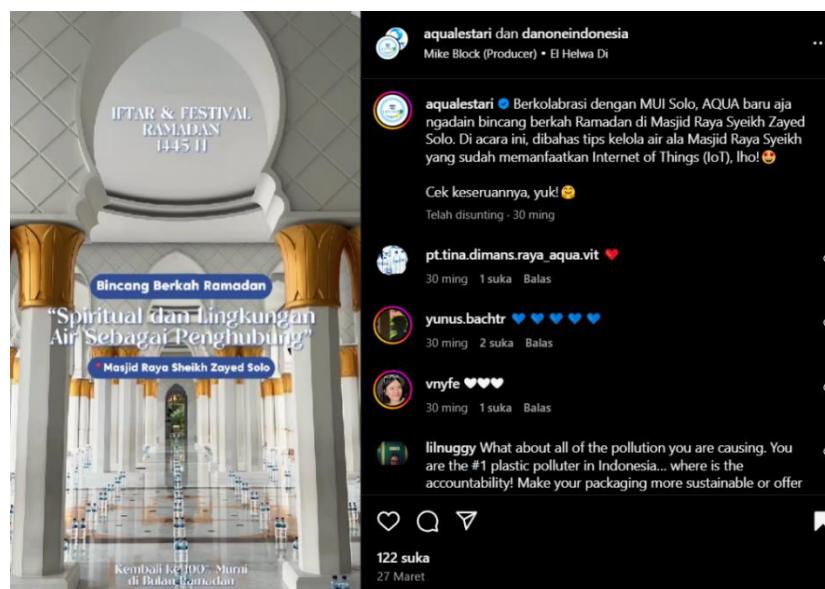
IFTAR & FESTIVAL RAMADAN 1445 H

Bincang Berkah Ramadan

"Spiritual dan Lingkungan Air Sebagai Penghubung"

Masjid Raya Sheikh Zayed Solo

Kembali ke 100% Murni di Bulan Ramadan

aqualestari dan danoneindonesia
Mike Block (Producer) • El Helwa Di

aqualestari Berkolabrasi dengan MUI Solo, AQUA baru aja ngadain bincang berkah Ramadan di Masjid Raya Syeikh Zayed Solo. Di acara ini, dibahas tips kelola air ala Masjid Raya Syeikh yang sudah memanfaatkan Internet of Things (IoT), lho!😍

Cek keseruannya, yuk!☺️

Telah disunting · 30 ming

pt.tina.dimans.raya_aqua.vit ❤️
30 ming 1 suka Balas

yunus.bachtr 💙💙💙💙💙
30 ming 2 suka Balas

vnyfe 🤍🤍🤍
30 ming 1 suka Balas

lilnuggy What about all of the pollution you are causing. You are the #1 plastic polluter in Indonesia... where is the accountability! Make your packaging more sustainable or offer

122 suka
27 Maret